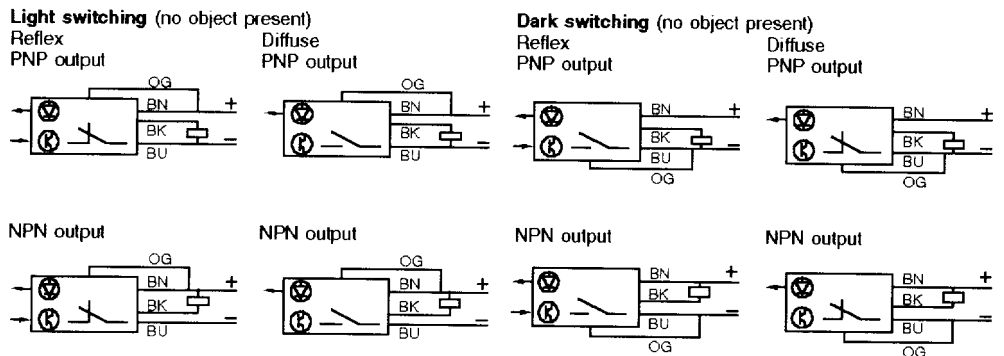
**Light switching** (no object present)
Reflex
PNP output

OG
BN
+
BK
BU
=

Diffuse
PNP output

OG
BN
+
BK
BU
=

**Dark switching** (no object present)
Reflex
PNP output

BN
+
BK
BU
=
OG

Diffuse
PNP output

BN
+
BK
BU
=
OG

NPN output

OG
BN
+
BK
BU
=

NPN output

OG
BN
+
BK
BU
=

NPN output

BN
+
BK
BU
=
OG

NPN output

BN
+
BK
BU
=
OG